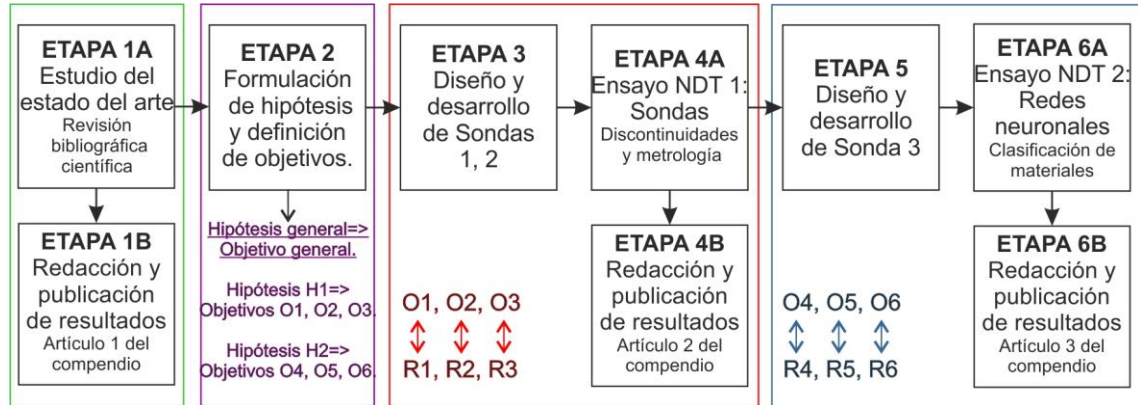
ETAPA 1A
Estudio del estado del arte
Revisión bibliográfica científica

ETAPA 1B
Redacción y publicación de resultados
Artículo 1 del compendio

ETAPA 2
Formulación de hipótesis y definición de objetivos.

Hipótesis general=> Objetivo general.

Hipótesis H1=> Objetivos O1, O2, O3.

Hipótesis H2=> Objetivos O4, O5, O6.

ETAPA 3
Diseño y desarrollo de Sondas 1, 2

O1, O2, O3
R1, R2, R3

ETAPA 4A
Ensayo NDT 1: Sondas
Discontinuidades y metrología

ETAPA 4B
Redacción y publicación de resultados
Artículo 2 del compendio

ETAPA 5
Diseño y desarrollo de Sonda 3

O4, O5, O6
R4, R5, R6

ETAPA 6A
Ensayo NDT 2: Redes neuronales
Clasificación de materiales

ETAPA 6B
Redacción y publicación de resultados
Artículo 3 del compendio